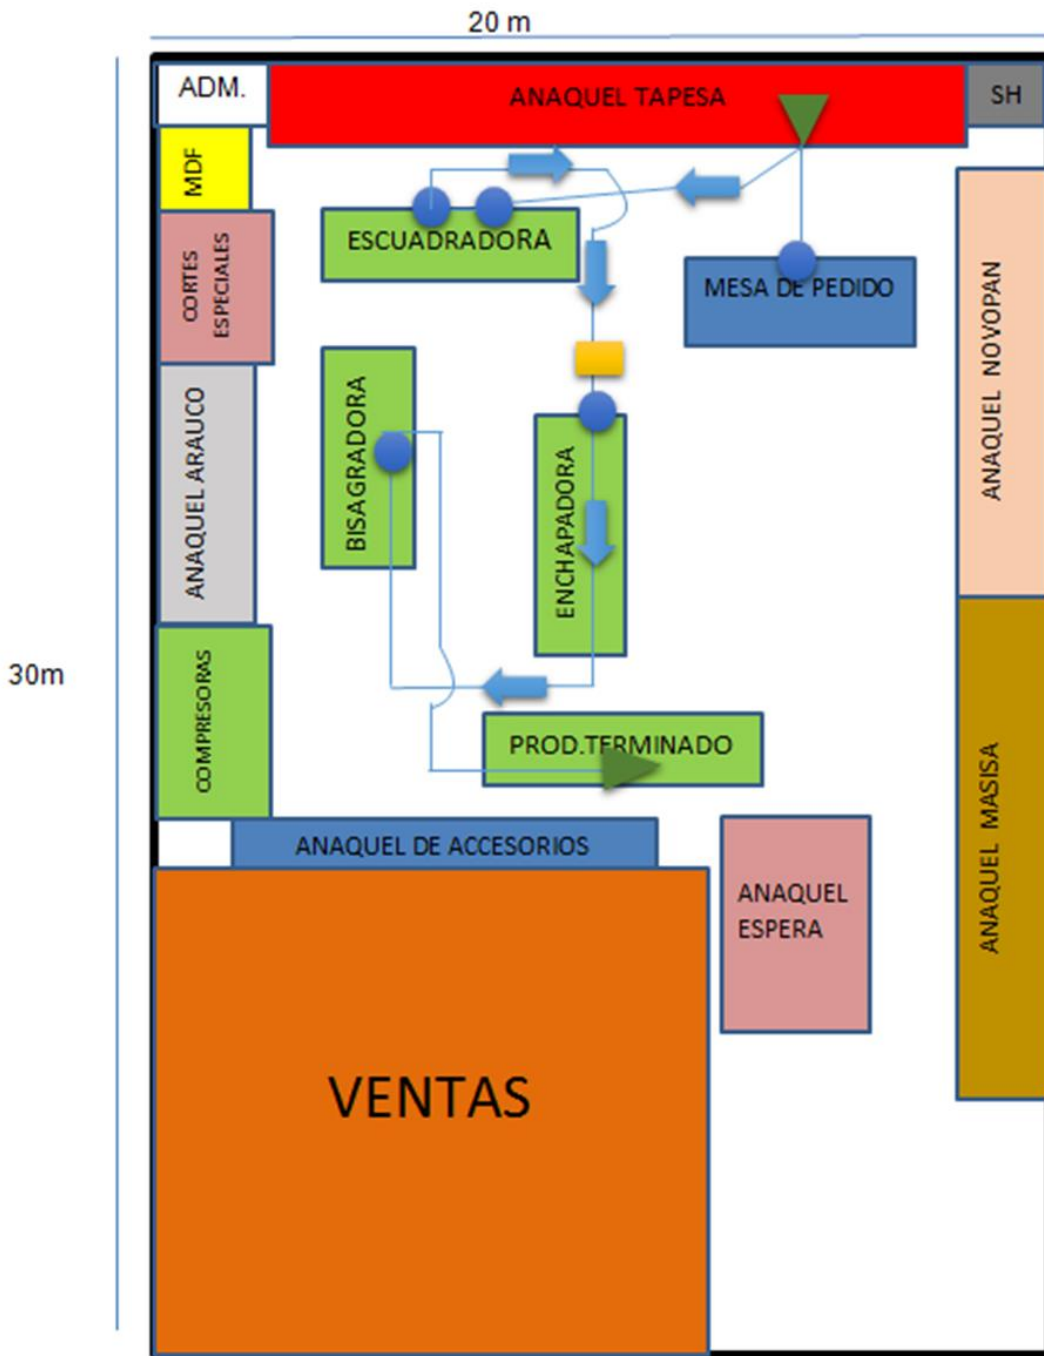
20 m

ADM.

ANAQUEL TAPESA

SH

MDF

CORTES ESPECIALES

ESCUADRADORA

MESA DE PEDIDO

ANAQUEL NOVOPAN

ANAQUEL ARAUCO

BISAGRADORA

ENCHAPADORA

30m

COMPRESORAS

PROD.TERMINADO

ANAQUEL DE ACCESORIOS

ANAQUEL ESPERA

ANAQUEL MASISA

VENTAS